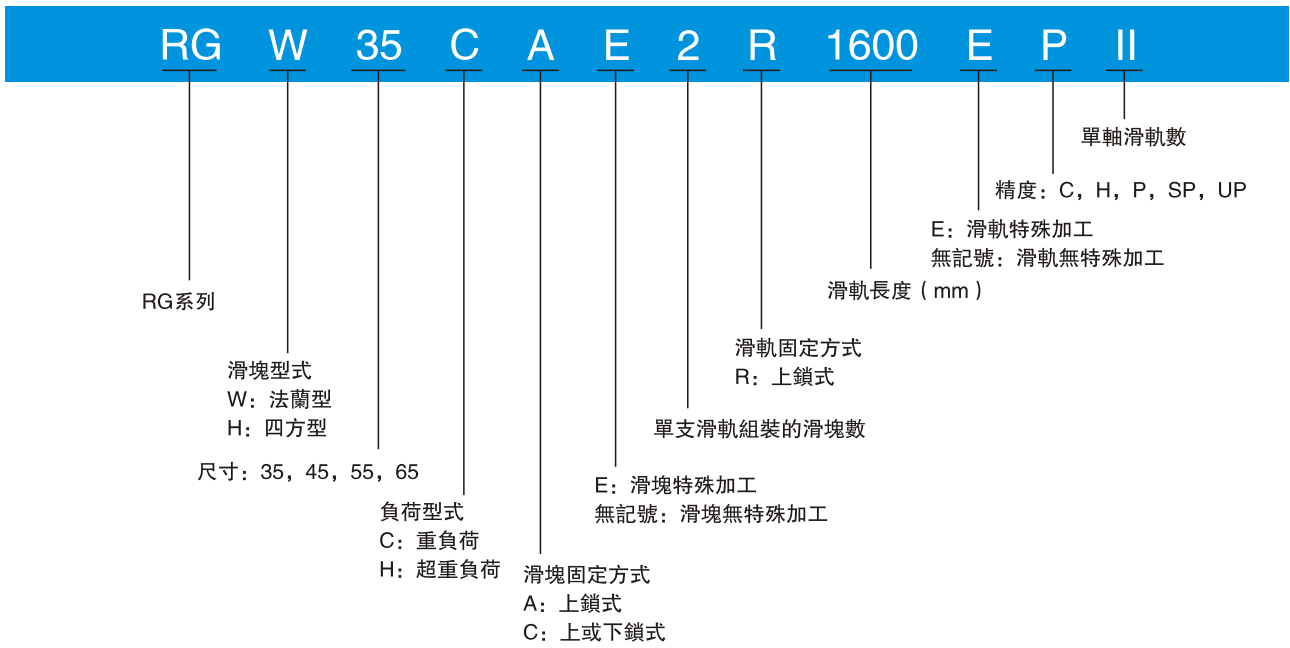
RG W 35 C A E 2 R 1600 E P II

單軸滑軌數

精度：C，H，P，SP，UP

E：滑軌特殊加工
無記號：滑軌無特殊加工

滑軌長度（mm）

滑軌固定方式
R：上鎖式

單支滑軌組裝的滑塊數

E：滑塊特殊加工
無記號：滑塊無特殊加工

滑塊固定方式
A：上鎖式
C：上或下鎖式

負荷型式
C：重負荷
H：超重負荷

尺寸：35，45，55，65

滑塊型式
W：法蘭型
H：四方型

RG系列